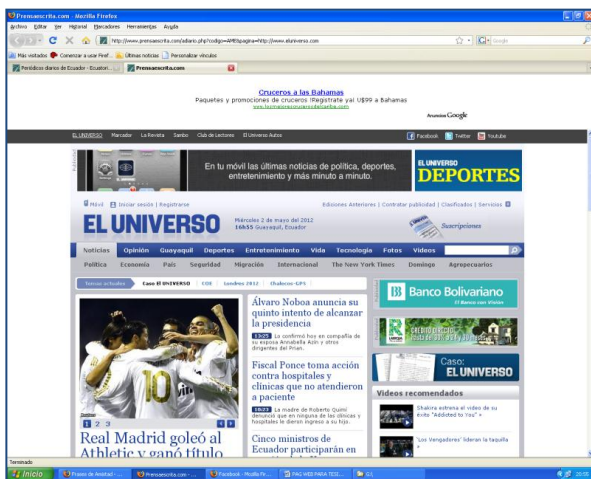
Prensaescrita.com - Mozilla Firefox

Archivo Editar Ver Historial Marcadores Herramientas Ayuda

http://www.prensaescrita.com/adiario.php?codigo=AME&pagina=http://www.eluniverso.com

Google

Más visitados Comenzar a usar Firef... Últimas noticias Personalizar vínculos

Periódicos diarios de Ecuador - Ecuatori... Prensaescrita.com

Cruceros a las Bahamas

Paquetes y promociones de cruceros ¡Regístrate ya! U$99 a Bahamas

Anuncios Google

EL UNIVERSO Marcador La Revista Sambo Club de Lectores El Universo Autos Facebook Twitter Youtube

En tu móvil las últimas noticias de política, deportes, entretenimiento y más minuto a minuto.

EL UNIVERSO DEPORTES

Móvil Iniciar sesión | Registrarse

Ediciones Anteriores | Contratar publicidad | Clasificados | Servicios

EL UNIVERSO

Miércoles 2 de mayo del 2012
16h55 Guayaquil, Ecuador

Suscripciones

Noticias Opinión Guayaquil Deportes Entretenimiento Vida Tecnología Fotos Videos

Política Economía País Seguridad Migración Internacional The New York Times Domingo Agropecuarios

Temas actuales Caso EL UNIVERSO CDE Londres 2012 Chalecos-GPS

1 2 3

Real Madrid goleó al Athletic y ganó título

Álvaro Noboa anuncia su quinto intento de alcanzar la presidencia

16h28 Lo confirmó hoy en compañía de su esposa Annabella Azín y otros dirigentes del Prian.

Fiscal Ponce toma acción contra hospitales y clínicas que no atendieron a paciente

16h23 La madre de Roberto Quimí denunció que en ninguna de las clínicas y hospitales le dieron ingreso a su hijo.

Cinco ministros de Ecuador participarán en

Banco Bolivariano
El Banco con Visión

Caso: EL UNIVERSO

Videos recomendados

Shakira estrena el video de su éxito "Addicted to You" »

'Los Vengadores' lideran la taquilla »

Terminado

Inicio Fraseo de Arabidad -... Prensaescrita.com -... Facebook - Mozilla Fir... PAG WEB PARA TESI... G:\ 20:55